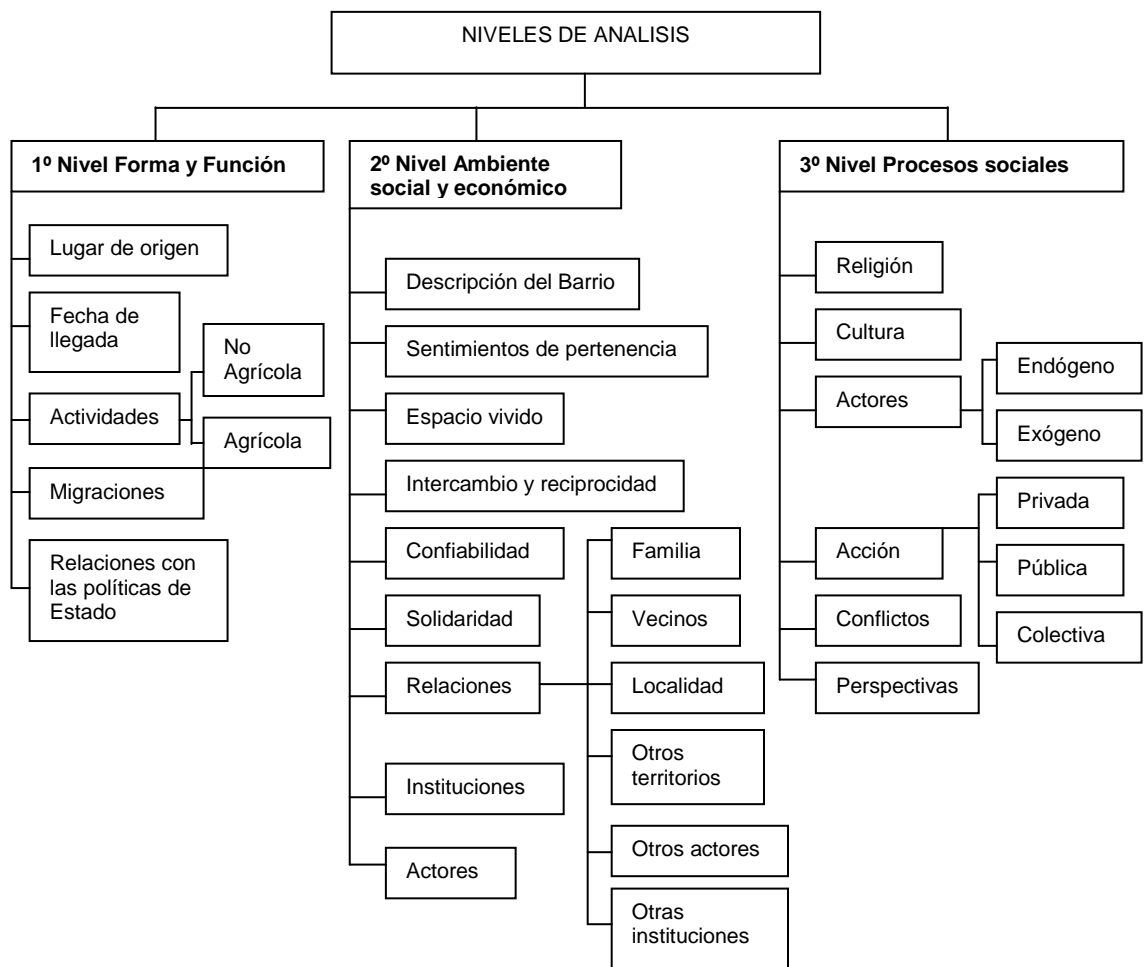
NIVELES DE ANALISIS

1º Nivel Forma y Función

Lugar de origen

Fecha de llegada

Actividades

No Agrícola

Agrícola

Migraciones

Relaciones con las políticas de Estado

2º Nivel Ambiente social y económico

Descripción del Barrio

Sentimientos de pertenencia

Espacio vivido

Intercambio y reciprocidad

Confiabilidad

Solidaridad

Relaciones

Familia

Vecinos

Localidad

Otros territorios

Otros actores

Otras instituciones

Instituciones

Actores

3º Nivel Procesos sociales

Religión

Cultura

Actores

Endógeno

Exógeno

Acción

Privada

Pública

Colectiva

Conflictos

Perspectivas